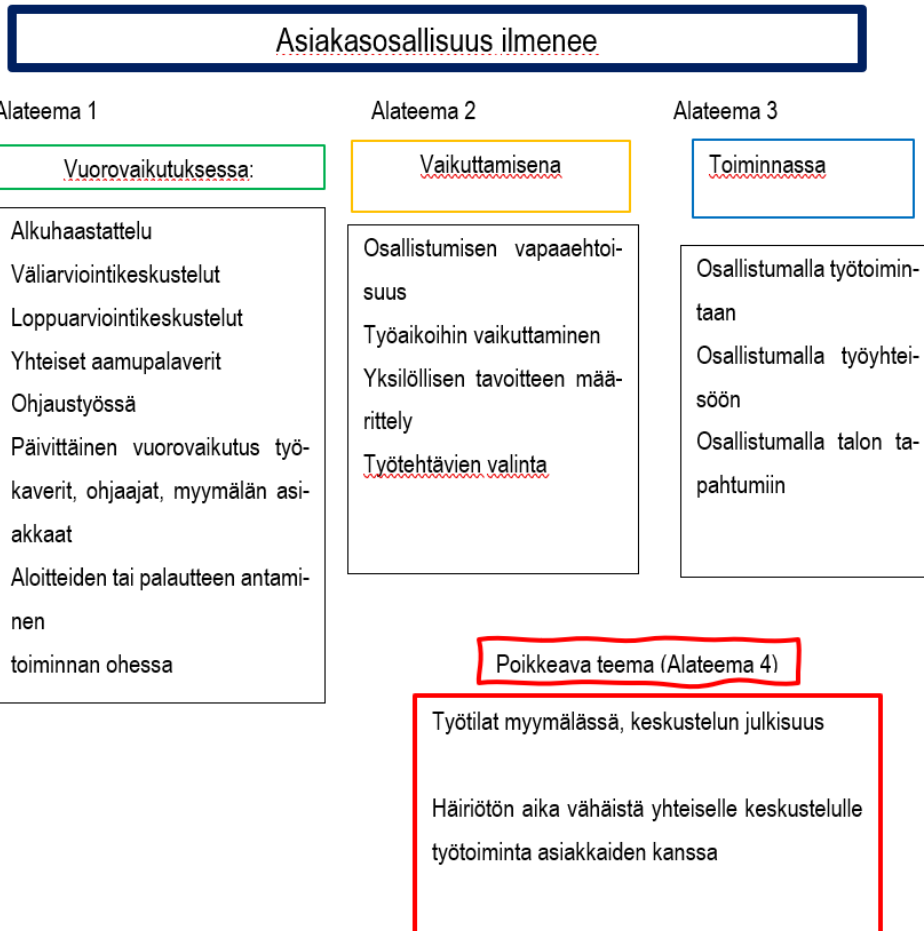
Asiakasosallisuus ilmenee

Alateema 1

Vuorovaikutuksessa:

Alkuhaastattelu
Väliarviointikeskustelut
Loppuarviointikeskustelut
Yhteiset aamupalaverit
Ohjaustyössä
Päivittäinen vuorovaikutus työkaverit, ohjaajat, myymälän asiakkaat
Aloitteiden tai palautteen antaminen
toiminnan ohessa

Alateema 2

Vaikuttamisena

Osallistumisen vapaaehtoisuus
Työaikoihin vaikuttaminen
Yksilöllisen tavoitteen määrittely
Työtehtävien valinta

Alateema 3

Toiminnassa

Osallistumalla työtoimintaan
Osallistumalla työyhteisöön
Osallistumalla talon tapahtumiin

Poikkeava teema (Alateema 4)

Työtilat myymälässä, keskustelun julkisuus

Häiriötön aika vähäistä yhteiselle keskustelulle
työtoiminta asiakkaiden kanssa